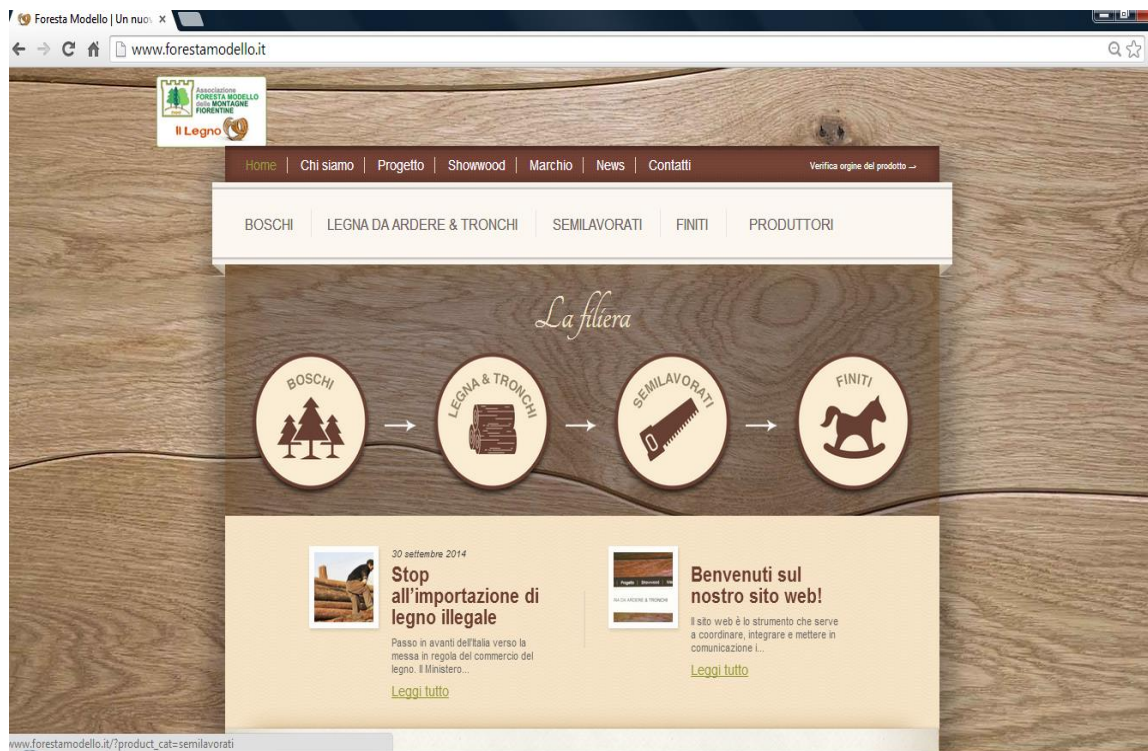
Foresta Modello | Un nuov ×

www.forestamodello.it

Associazione FORESTA MODELLO delle MONTAGNE FIORENTINE

Il Legno

Home | Chi siamo | Progetto | Showwood | Marchio | News | Contatti

Verifica orgine del prodotto →

BOSCHI | LEGNA DA ARDERE & TRONCHI | SEMILAVORATI | FINITI | PRODUTTORI

La filiera

BOSCHI → LEGNA & TRONCHI → SEMILAVORATI → FINITI

30 settembre 2014

Stop all'importazione di legno illegale

Passo in avanti dell'Italia verso la messa in regola del commercio del legno. Il Ministero...

Leggi tutto

Benvenuti sul nostro sito web!

Il sito web è lo strumento che serve a coordinare, integrare e mettere in comunicazione i...

Leggi tutto

www.forestamodello.it/?product_cat=semilavorati